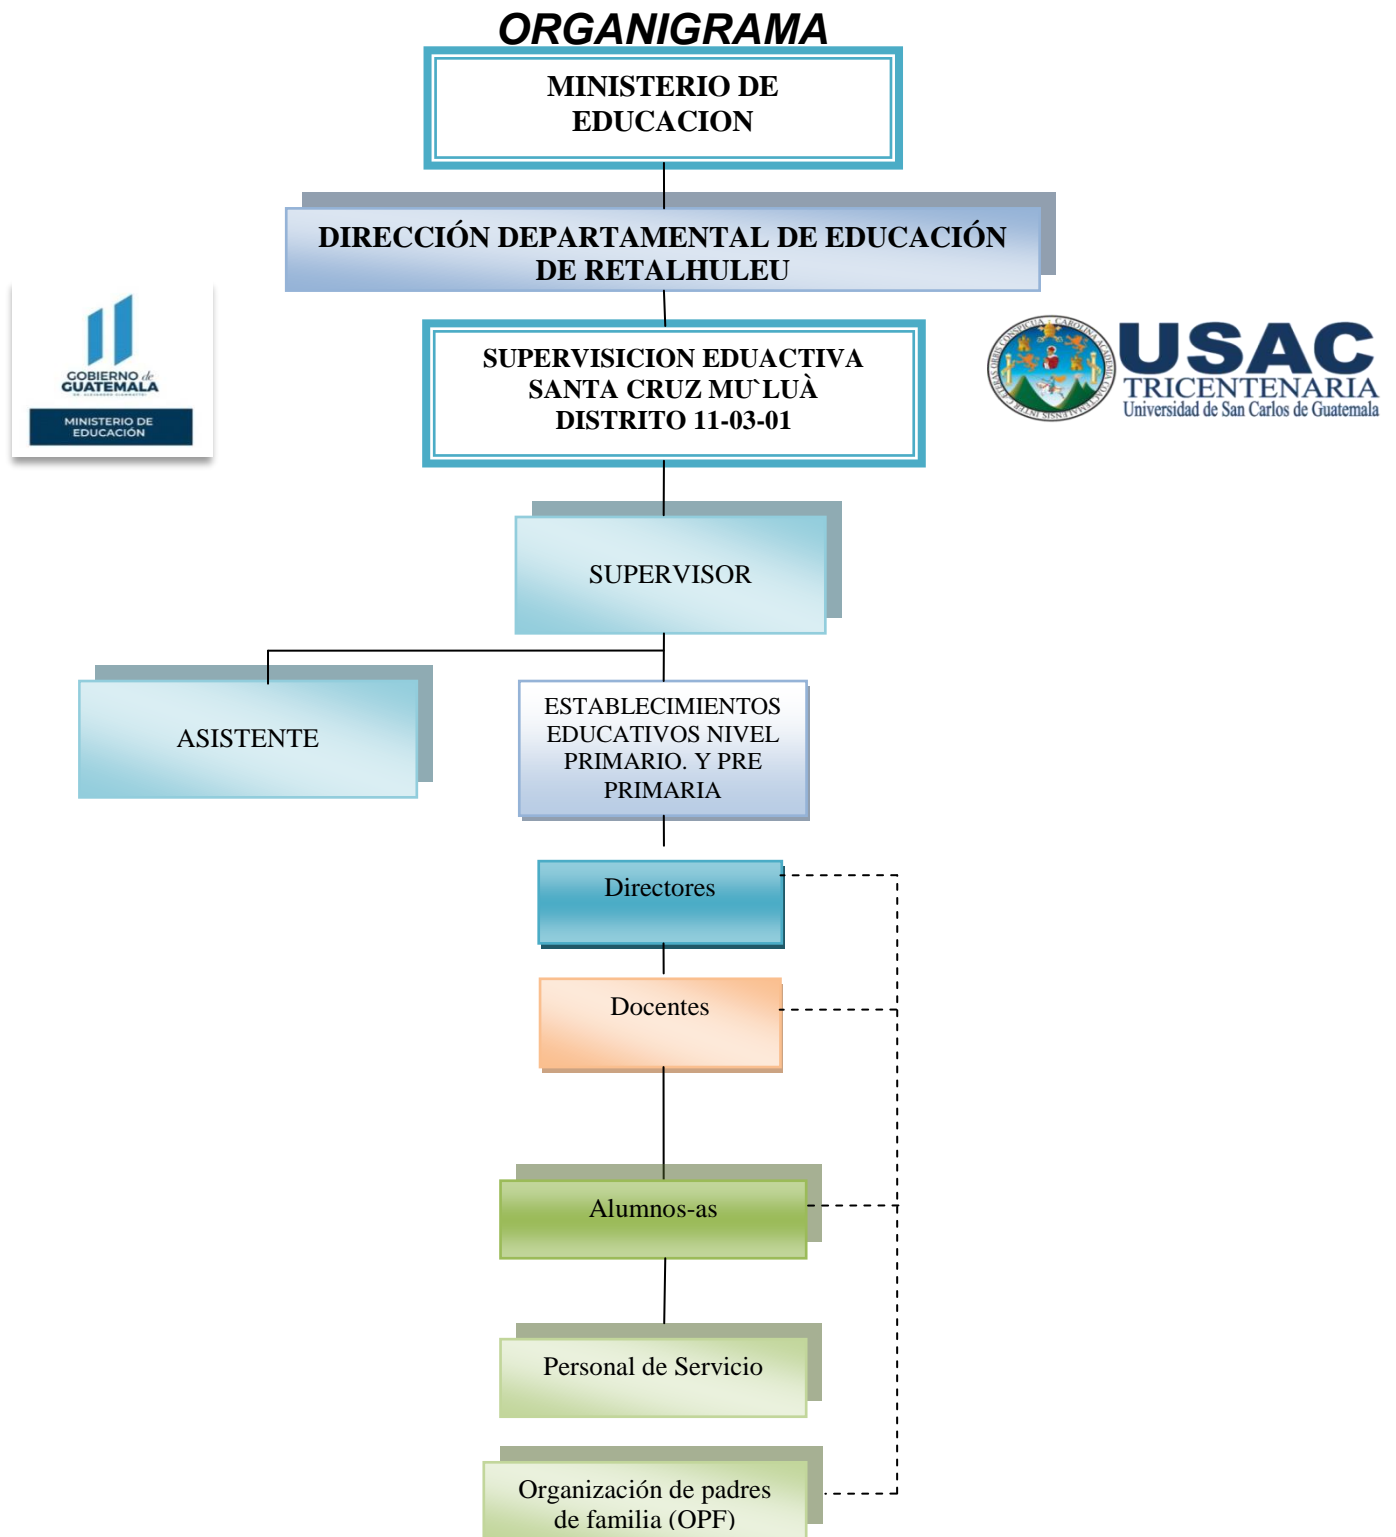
ORGANIGRAMA

MINISTERIO DE EDUCACION

DIRECCIÓN DEPARTAMENTAL DE EDUCACIÓN DE RETALHULEU

COBIERNO de GUATEMALA
MINISTERIO DE EDUCACIÓN

SUPERVISICION EDUACTIVA SANTA CRUZ MU`LUÀ DISTRITO 11-03-01

USAC
TRICENTENARIA
Universidad de San Carlos de Guatemala

SUPERVISOR

ASISTENTE

ESTABLECIMIENTOS EDUCATIVOS NIVEL PRIMARIO. Y PRE PRIMARIA

Directores

Docentes

Alumnos-as

Personal de Servicio

Organización de padres de familia (OPF)